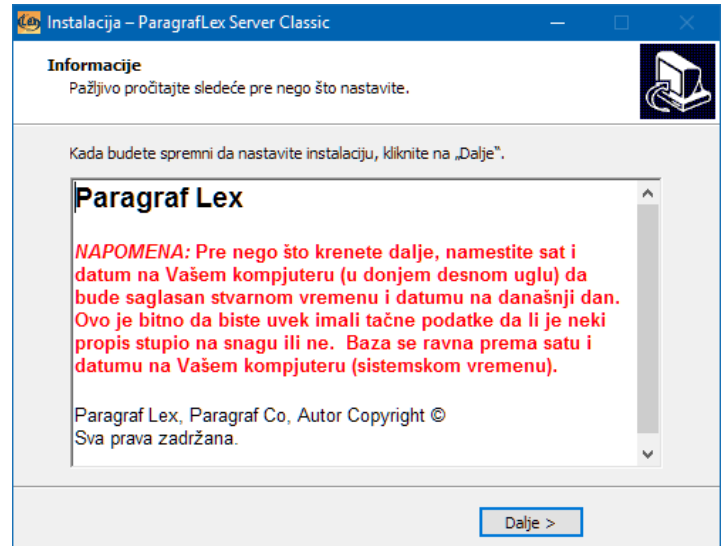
Instalacija – ParagrafLex Server Classic

Informacije
Pažljivo pročitajte sledeće pre nego što nastavite.

Kada budete spremni da nastavite instalaciju, kliknite na „Dalje".

Paragraf Lex

NAPOMENA: Pre nego što krenete dalje, namestite sat i datum na Vašem kompjuteru (u donjem desnom uglu) da bude saglasan stvarnom vremenu i datumu na današnji dan. Ovo je bitno da biste uvek imali tačne podatke da li je neki propis stupio na snagu ili ne. Baza se ravna prema satu i datumu na Vašem kompjuteru (sistemskom vremenu).

Paragraf Lex, Paragraf Co, Autor Copyright ©
Sva prava zadržana.

Dalje >